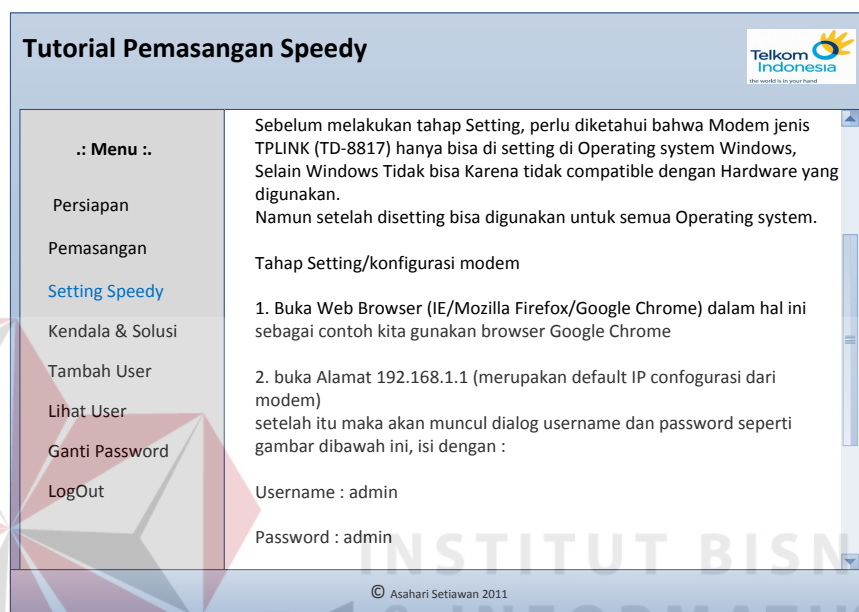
Tutorial Pemasangan Speedy

Telkom Indonesia
the world is in your hand

.: Menu :.

Persiapan

Pemasangan

Setting Speedy

Kendala & Solusi

Tambah User

Lihat User

Ganti Password

LogOut

Sebelum melakukan tahap Setting, perlu diketahui bahwa Modem jenis TPLINK (TD-8817) hanya bisa di setting di Operating system Windows, Selain Windows Tidak bisa Karena tidak compatible dengan Hardware yang digunakan.
Namun setelah disetting bisa digunakan untuk semua Operating system.

Tahap Setting/konfigurasi modem

1. Buka Web Browser (IE/Mozilla Firefox/Google Chrome) dalam hal ini sebagai contoh kita gunakan browser Google Chrome

2. buka Alamat 192.168.1.1 (merupakan default IP confogurasi dari modem)
setelah itu maka akan muncul dialog username dan password seperti gambar dibawah ini, isi dengan :

Username : admin

Password : admin

INSTITUT BISN

© Asahari Setiawan 2011